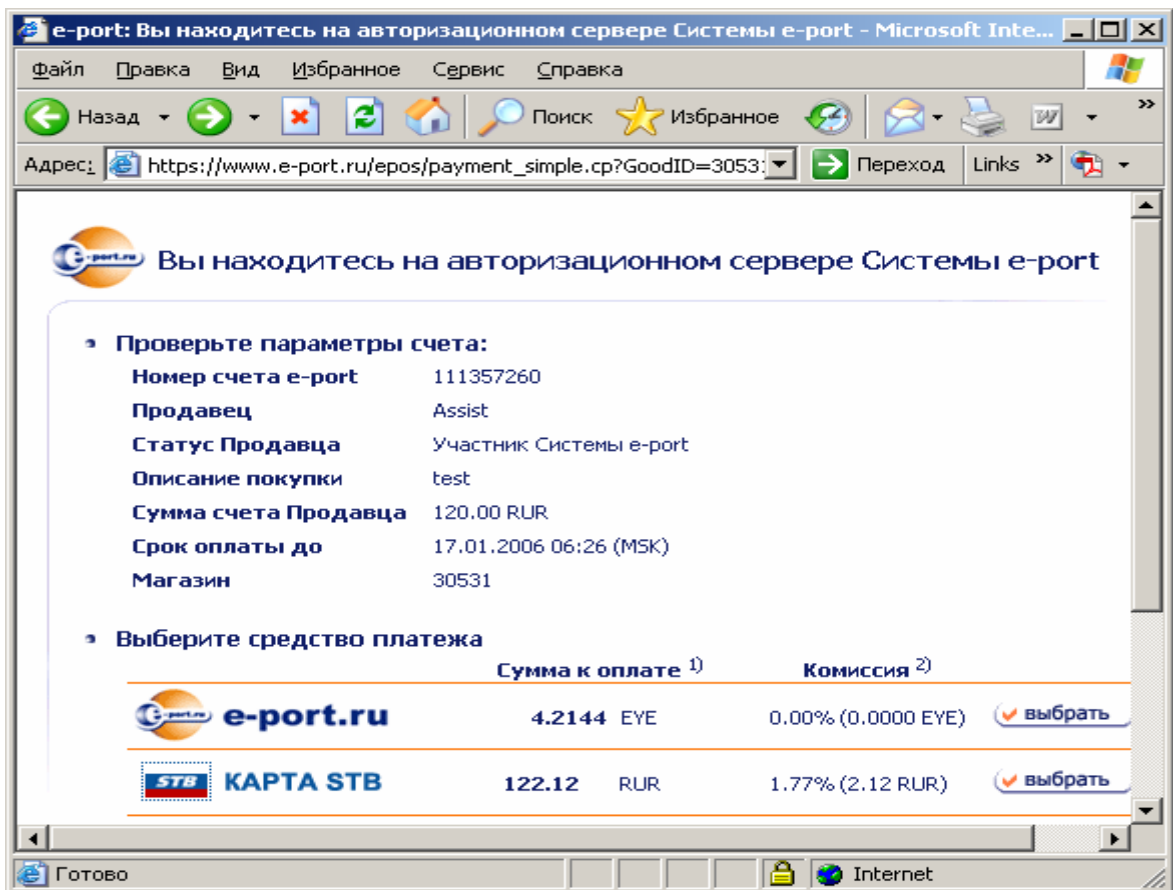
e-port: Вы находитесь на авторизационном сервере Системы e-port - Microsoft Inte...

Файл Правка Вид Избранное Сервис Справка

Назад Поиск Избранное

Адрес: https://www.e-port.ru/epos/payment_simple.cp?GoodID=3053 Переход Links

e-port.ru Вы находитесь на авторизационном сервере Системы e-port

Проверьте параметры счета:

| | |
|---|---|
| Номер счета e-port | 111357260 |
| Продавец | Assist |
| Статус Продавца | Участник Системы e-port |
| Описание покупки | test |
| Сумма счета Продавца | 120.00 RUR |
| Срок оплаты до | 17.01.2006 06:26 (MSK) |
| Магазин | 30531 |

Выберите средство платежа

| | Сумма к оплате $^{1)}$ | | Комиссия $^{2)}$ | |
|---|---|---|---|---|
| e-port.ru | 4.2144 | EYE | 0.00% (0.0000 EYE) | выбрать |
| STB КАРТА STB | 122.12 | RUR | 1.77% (2.12 RUR) | выбрать |

Готово Internet